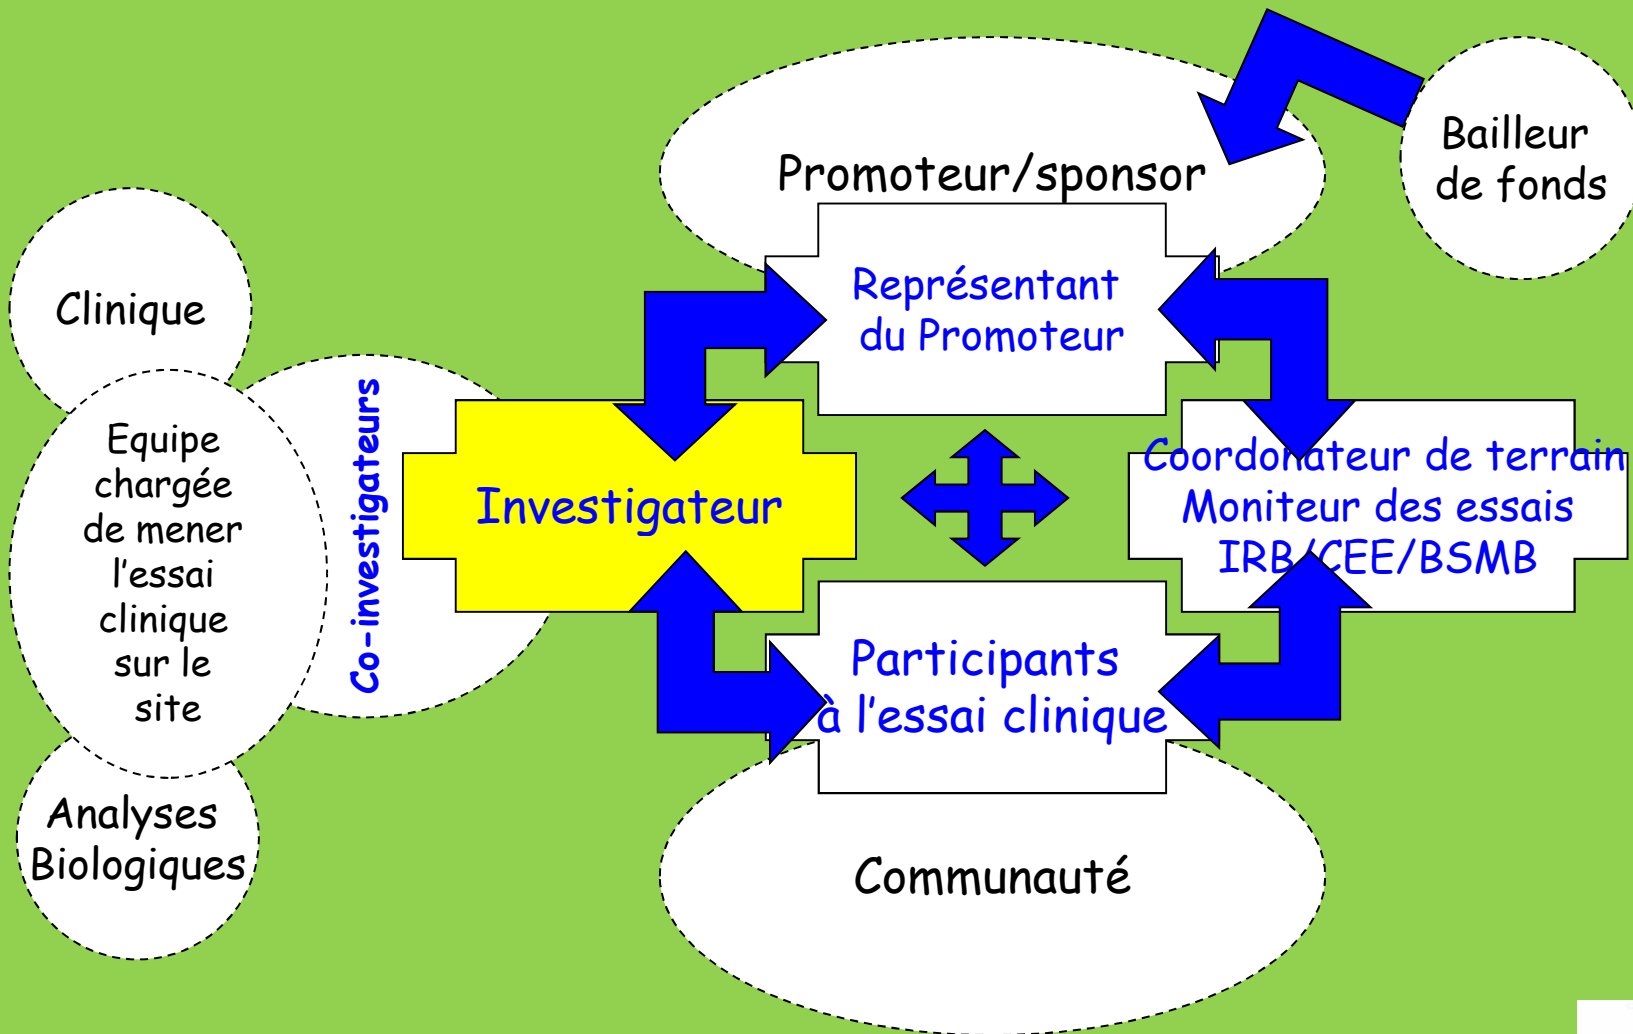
Promoteur/sponsor

Bailleur de fonds

Clinique

Représentant du Promoteur

Equipe chargée de mener l'essai clinique sur le site

Co-investigateurs

Investigateur

Coordonnateur de terrain
Moniteur des essais
IRB/CEE/BSMB

Participants à l'essai clinique

Analyses Biologiques

Communauté